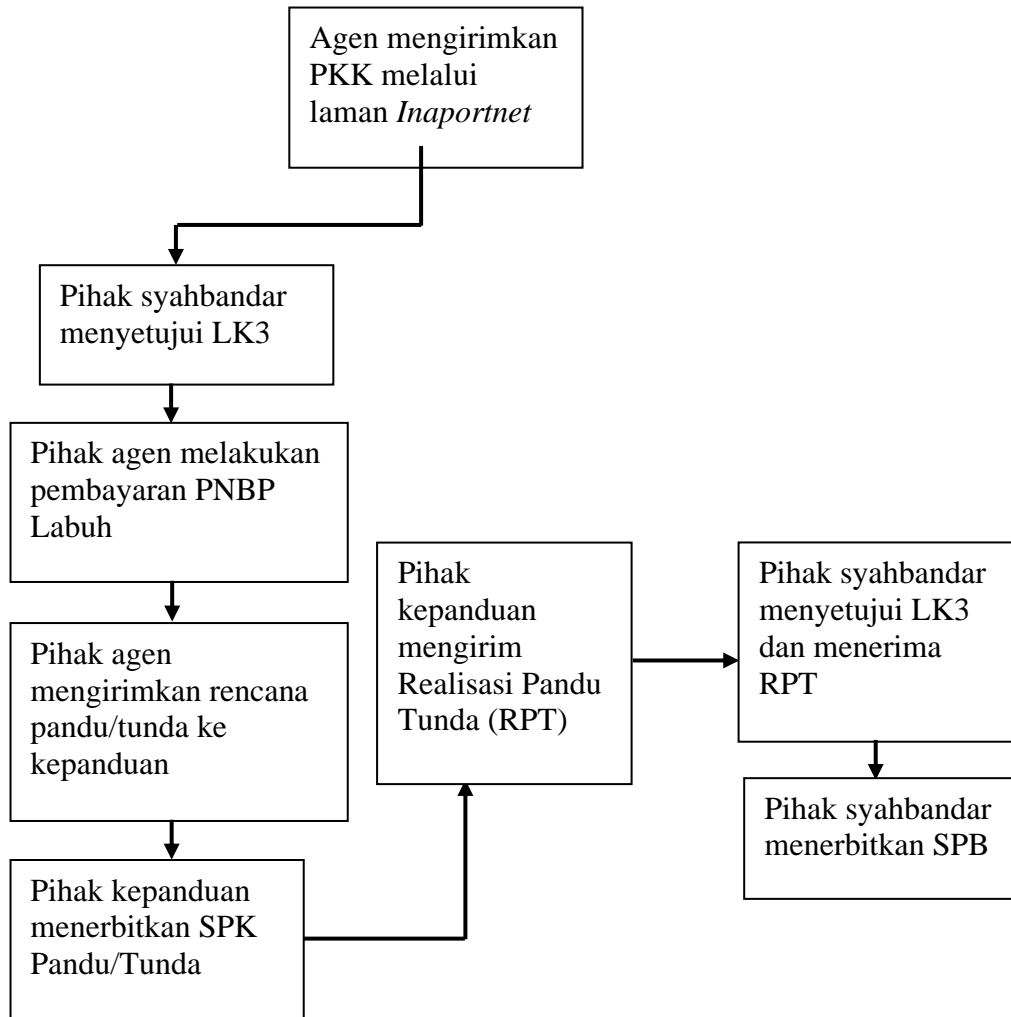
Agen mengirimkan PKK melalui laman *Inaportnet*

Pihak syahbandar menyetujui LK3

Pihak agen melakukan pembayaran PNBP Labuh

Pihak agen mengirimkan rencana pandu/tunda ke kepanduan

Pihak kepanduan menerbitkan SPK Pandu/Tunda

Pihak kepanduan mengirim Realisasi Pandu Tunda (RPT)

Pihak syahbandar menyetujui LK3 dan menerima RPT

Pihak syahbandar menerbitkan SPB